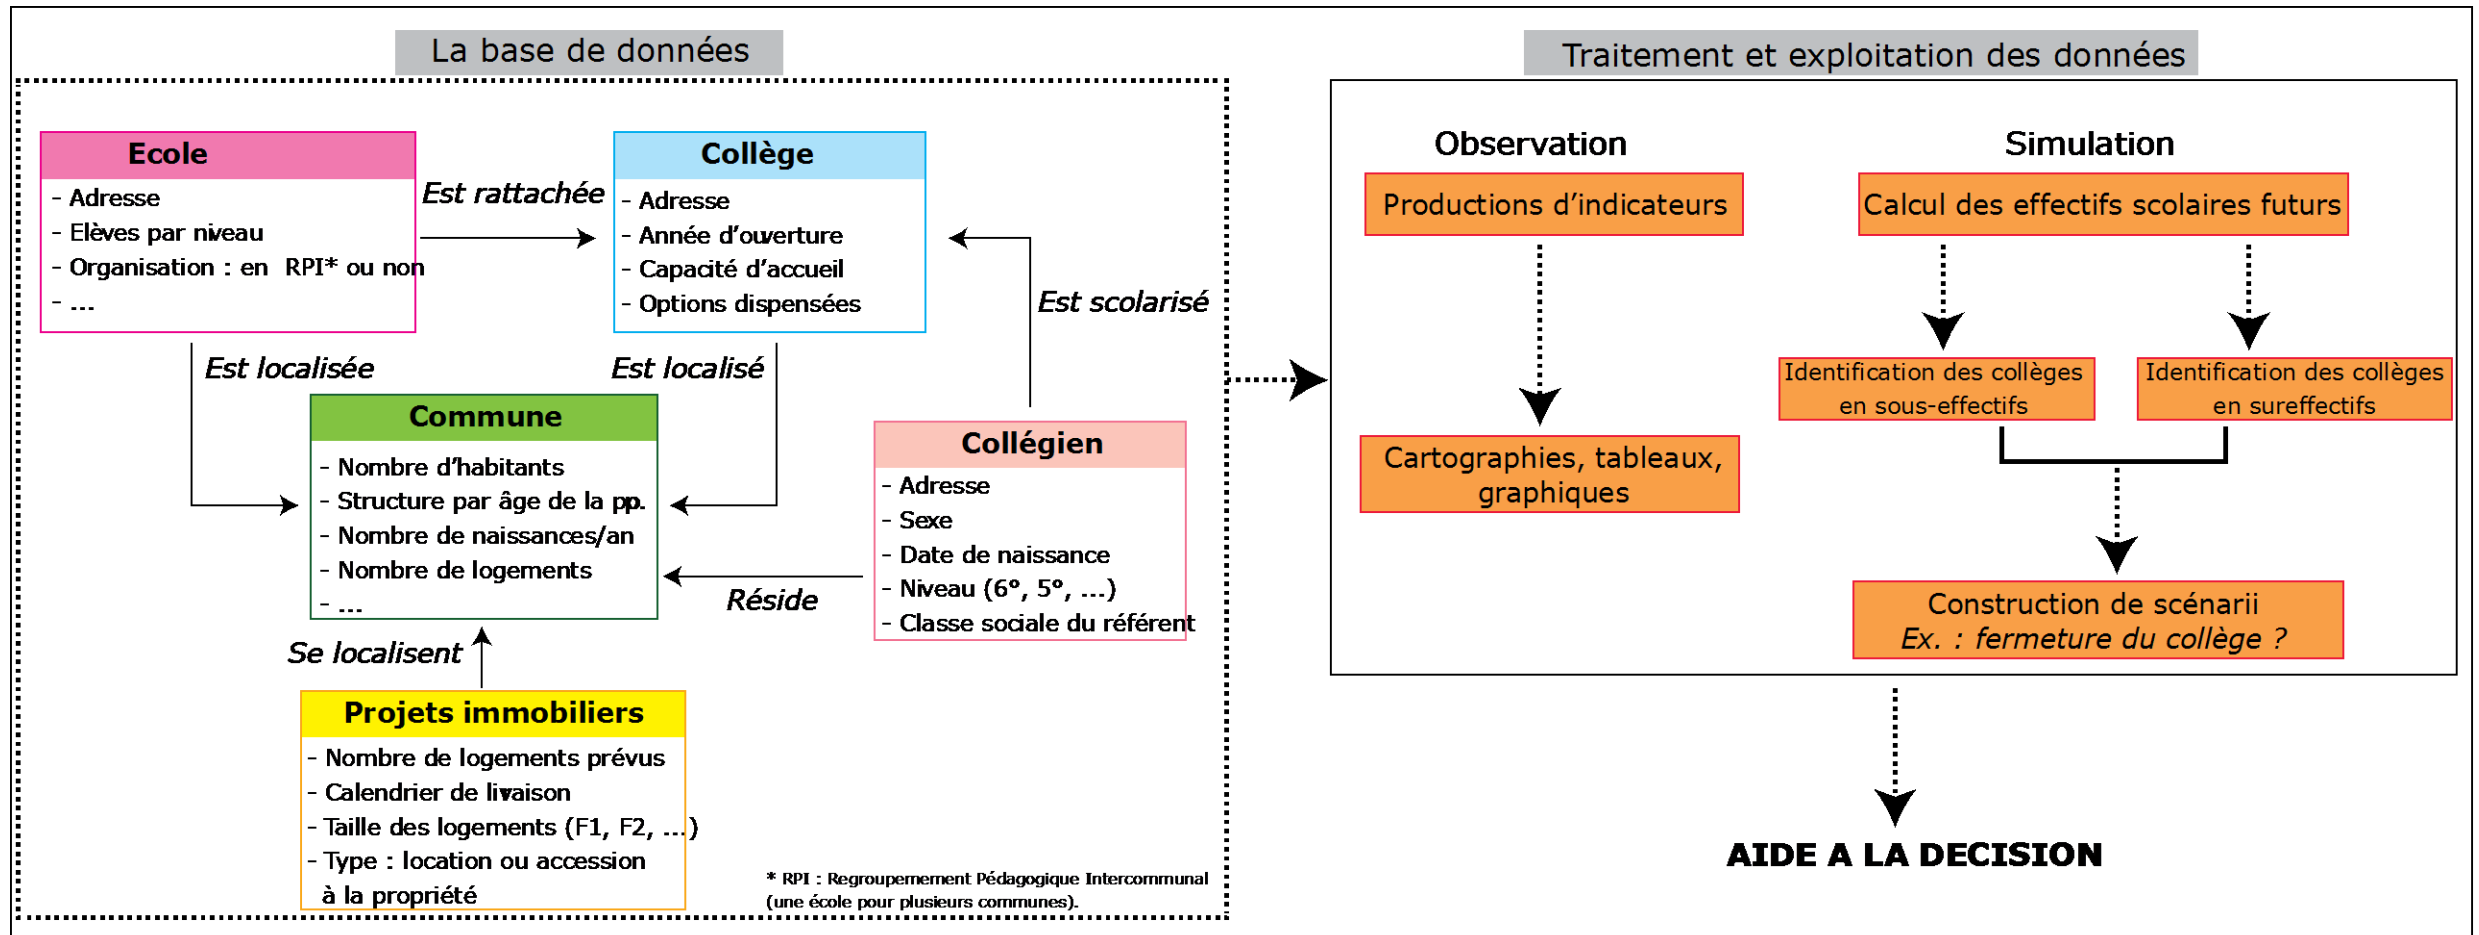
La base de données

Ecole
- Adresse
- Elèves par niveau
- Organisation : en RPI* ou non
- ...

Est rattachée

Collège
- Adresse
- Année d'ouverture
- Capacité d'accueil
- Options dispensées

Est scolarisé

Est localisée

Est localisé

Commune
- Nombre d'habitants
- Structure par âge de la pp.
- Nombre de naissances/an
- Nombre de logements
- ...

Collégien
- Adresse
- Sexe
- Date de naissance
- Niveau (6°, 5°, ...)
- Classe sociale du référent

Réside

Se localisent

Projets immobiliers
- Nombre de logements prévus
- Calendrier de livaison
- Taille des logements (F1, F2, ...)
- Type : location ou accession à la propriété

* RPI : Regroupement Pédagogique Intercommunal (une école pour plusieurs communes).

Traitement et exploitation des données

Observation

Productions d'indicateurs

Cartographies, tableaux, graphiques

Simulation

Calcul des effectifs scolaires futurs

Identification des collèges en sous-effectifs

Identification des collèges en sureffectifs

Construction de scénarii
Ex. : fermeture du collège ?

AIDE A LA DECISION